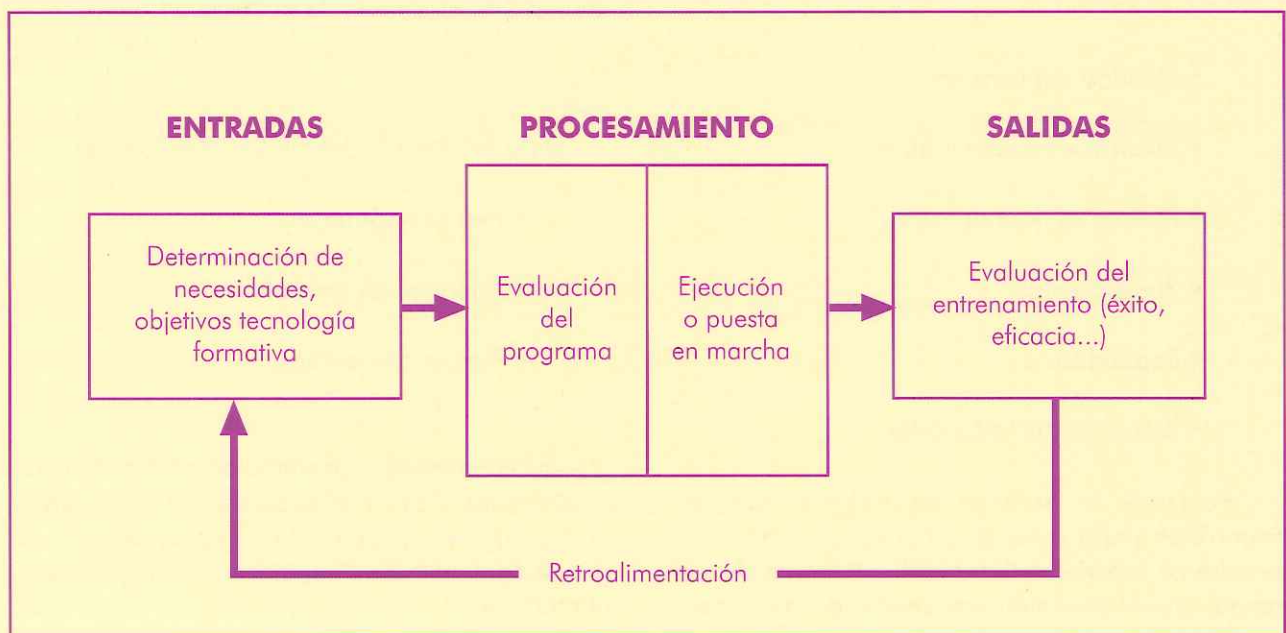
ENTRADAS

PROCESAMIENTO

SALIDAS

Determinación de necesidades, objetivos tecnología formativa

Evaluación del programa

Ejecución o puesta en marcha

Evaluación del entrenamiento (éxito, eficacia...)

Retroalimentación